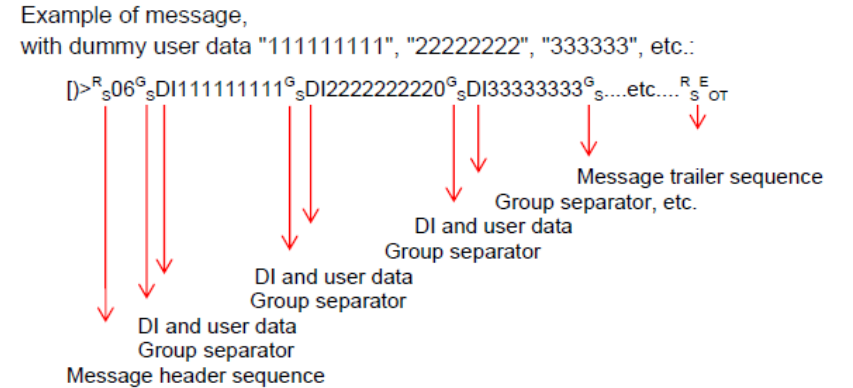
Example of message,
with dummy user data "111111111", "22222222", "333333", etc.:

[)>$^R{}_S$06$^G{}_S$DI111111111$^G{}_S$DI2222222220$^G{}_S$DI33333333$^G{}_S$....etc....$^R{}_S{}^E{}_{OT}$

Message trailer sequence
Group separator, etc.
DI and user data
Group separator
DI and user data
Group separator
DI and user data
Group separator
Message header sequence